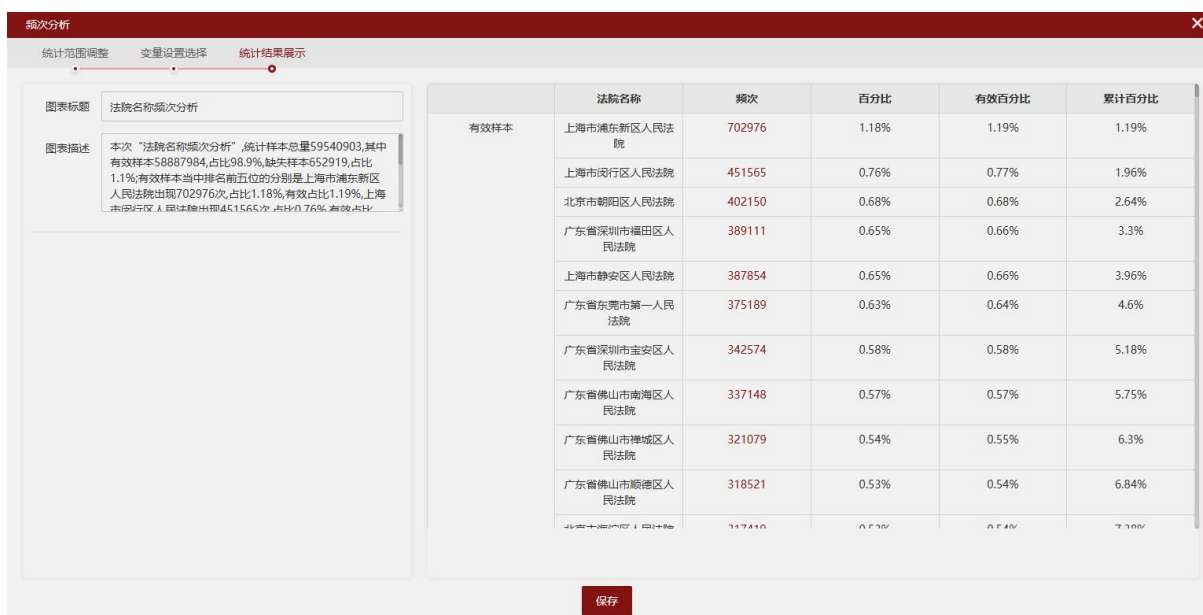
频次分析

×

统计范围调整　变量设置选择　统计结果展示

图表标题　法院名称频次分析

图表描述　本次"法院名称频次分析",统计样本总量59540903,其中有效样本58887984,占比98.9%,缺失样本652919,占比1.1%;有效样本当中排名前五位的分别是上海市浦东新区人民法院出现702976次,占比1.18%,有效占比1.19%,上海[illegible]

| | 法院名称 | 频次 | 百分比 | 有效百分比 | 累计百分比 |
|---|---|---|---|---|---|
| 有效样本 | 上海市浦东新区人民法院 | 702976 | 1.18% | 1.19% | 1.19% |
| | 上海市闵行区人民法院 | 451565 | 0.76% | 0.77% | 1.96% |
| | 北京市朝阳区人民法院 | 402150 | 0.68% | 0.68% | 2.64% |
| | 广东省深圳市福田区人民法院 | 389111 | 0.65% | 0.66% | 3.3% |
| | 上海市静安区人民法院 | 387854 | 0.65% | 0.66% | 3.96% |
| | 广东省东莞市第一人民法院 | 375189 | 0.63% | 0.64% | 4.6% |
| | 广东省深圳市宝安区人民法院 | 342574 | 0.58% | 0.58% | 5.18% |
| | 广东省佛山市南海区人民法院 | 337148 | 0.57% | 0.57% | 5.75% |
| | 广东省佛山市禅城区人民法院 | 321079 | 0.54% | 0.55% | 6.3% |
| | 广东省佛山市顺德区人民法院 | 318521 | 0.53% | 0.54% | 6.84% |
| | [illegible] | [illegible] | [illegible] | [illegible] | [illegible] |

保存